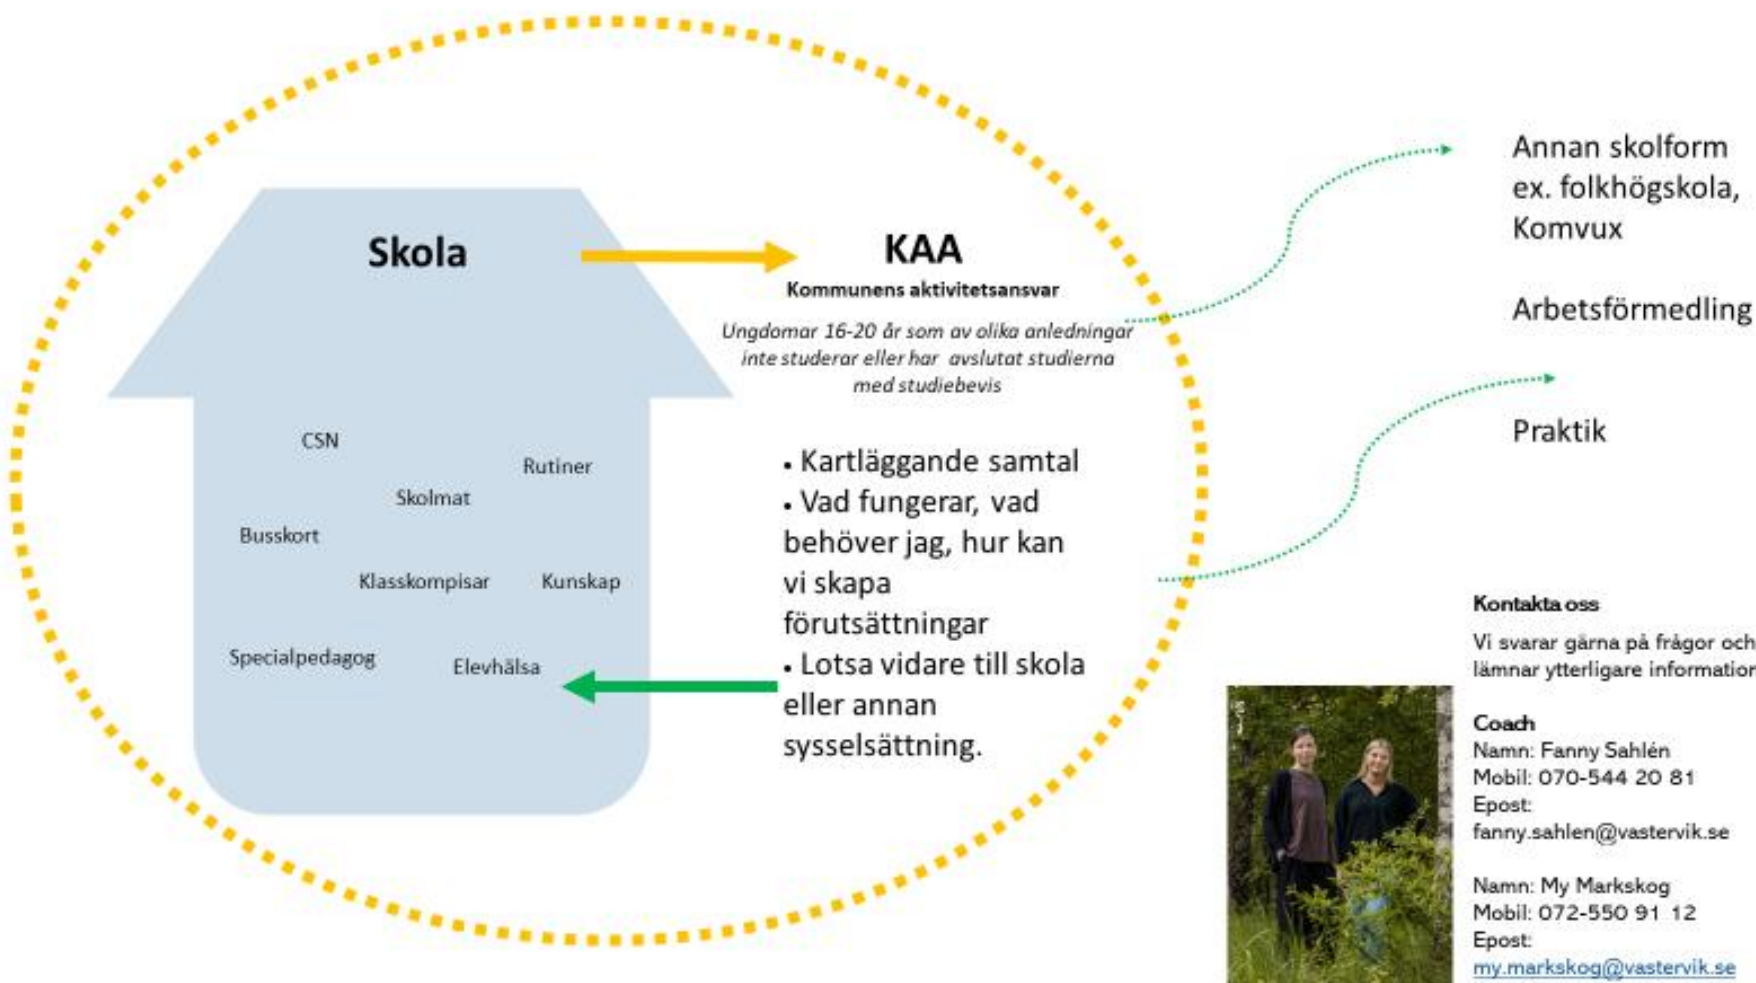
Skola

CSN

Rutiner

Skolmat

Busskort

Klasskompisar

Kunskap

Specialpedagog

Elevhälsa

KAA

Kommunens aktivitetsansvar

Ungdomar 16-20 år som av olika anledningar inte studerar eller har avslutat studierna med studiebevis

• Kartläggande samtal
• Vad fungerar, vad behöver jag, hur kan vi skapa förutsättningar
• Lotsa vidare till skola eller annan sysselsättning.

Annan skolform ex. folkhögskola, Komvux

Arbetsförmedling

Praktik

Kontakta oss

Vi svarar gärna på frågor och lämnar ytterligare information

Coach
Namn: Fanny Sahlén
Mobil: 070-544 20 81
Epost:
fanny.sahlen@vastervik.se

Namn: My Markskog
Mobil: 072-550 91 12
Epost:
my.markskog@vastervik.se